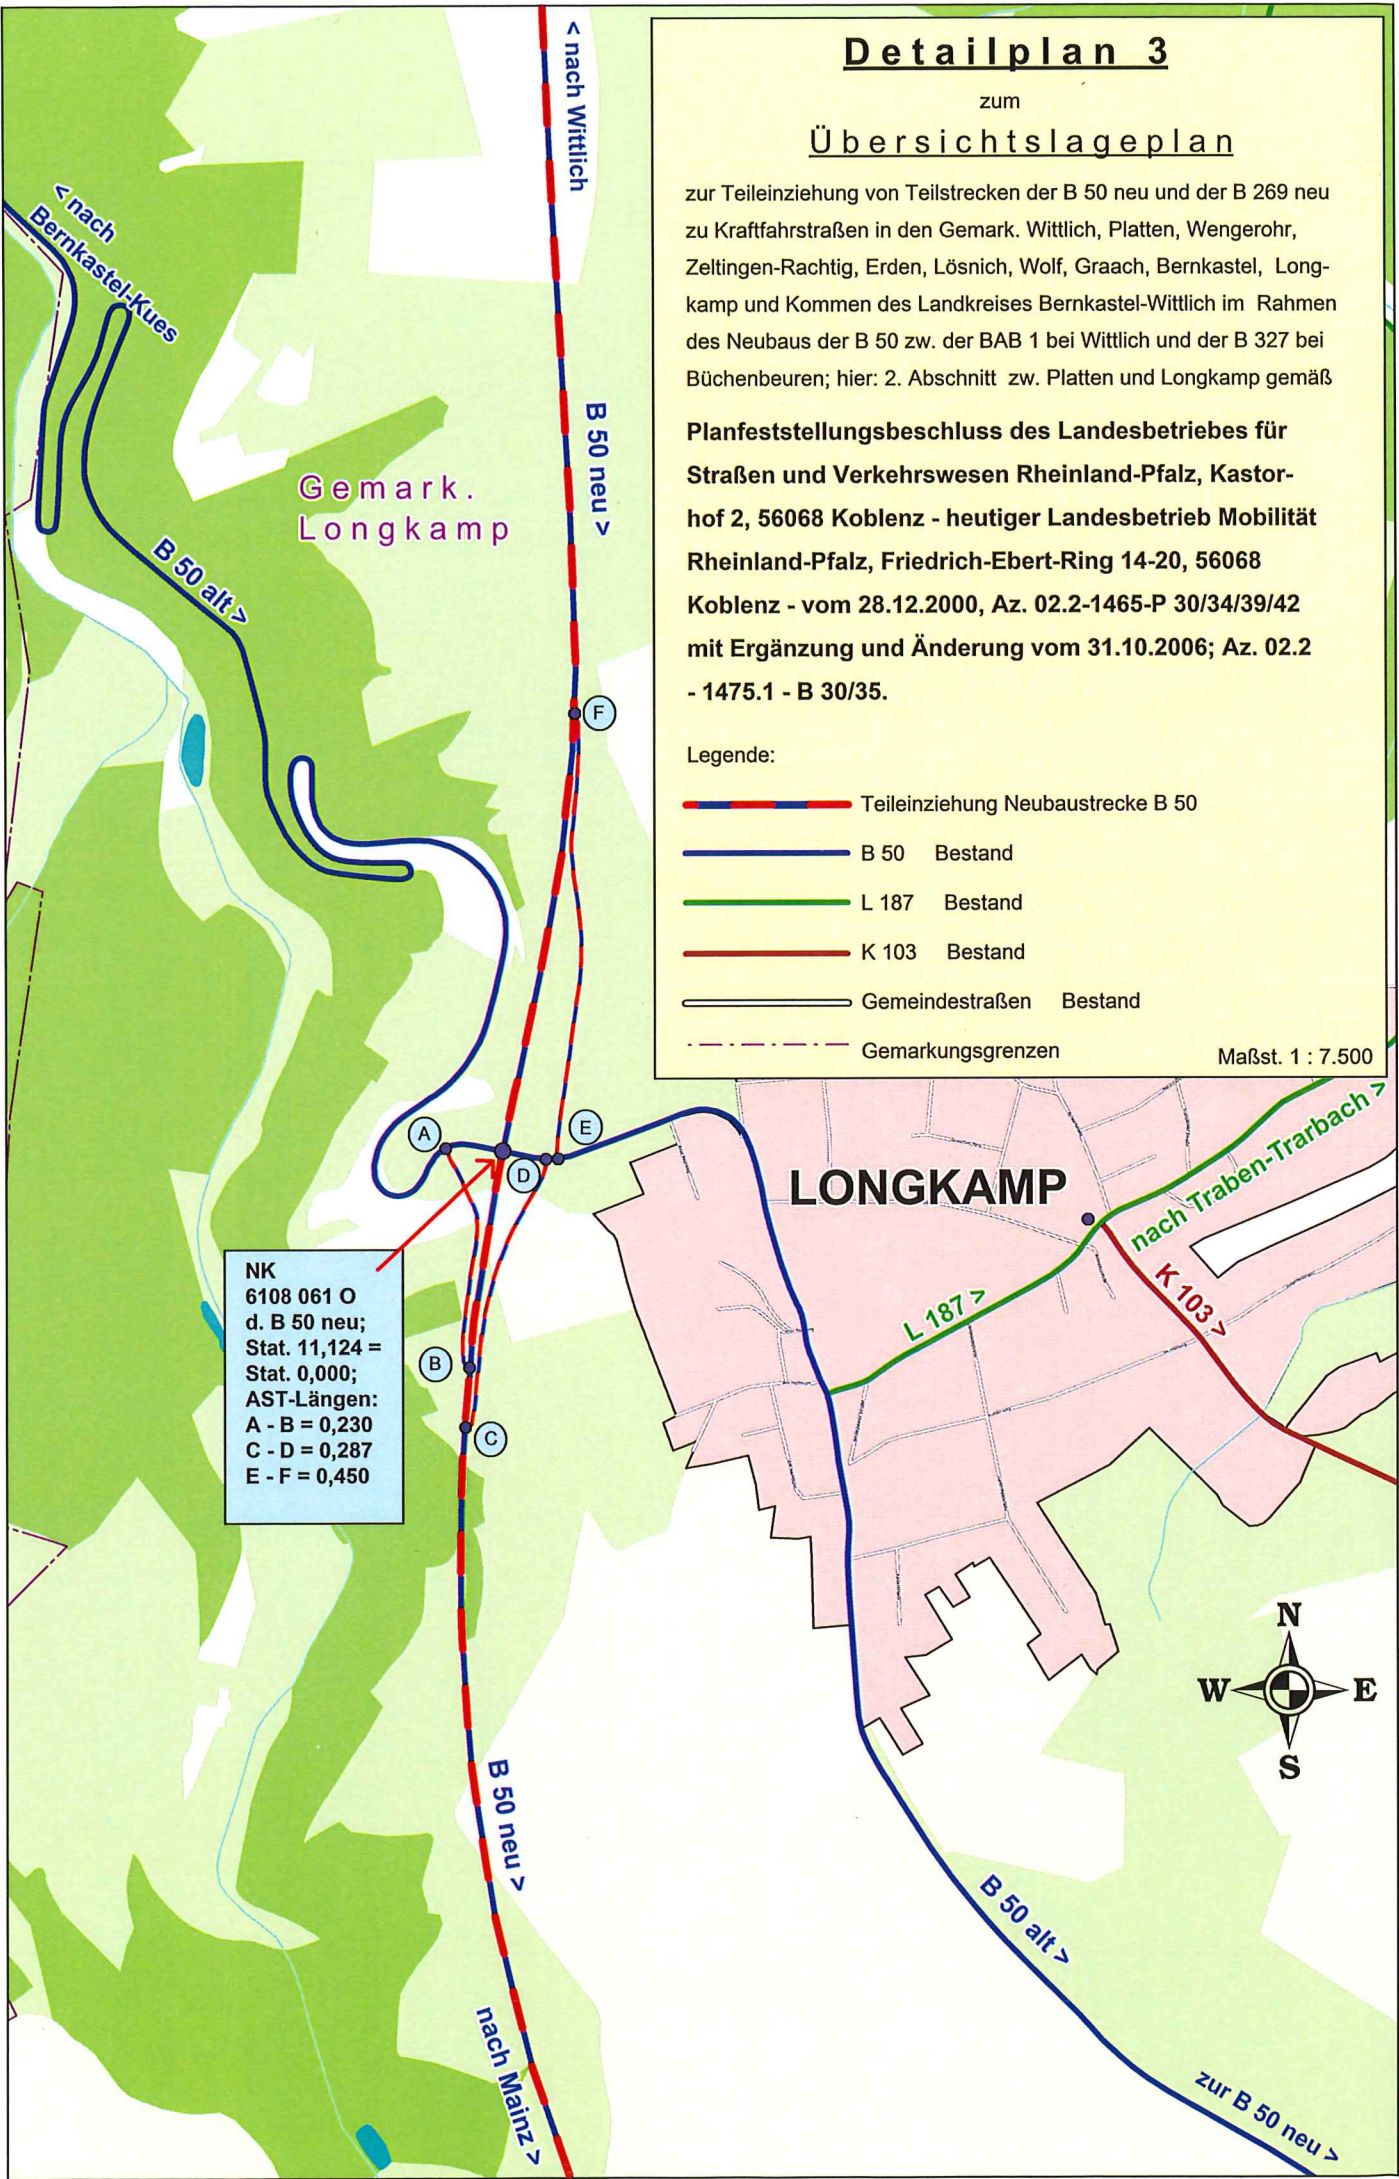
Detailplan 3

zum

Übersichtslageplan

zur Teileinziehung von Teilstrecken der B 50 neu und der B 269 neu zu Kraftfahrstraßen in den Gemark. Wittlich, Platten, Wengerohr, Zeltingen-Rachtig, Erden, Lösnich, Wolf, Graach, Bernkastel, Longkamp und Kommen des Landkreises Bernkastel-Wittlich im Rahmen des Neubaus der B 50 zw. der BAB 1 bei Wittlich und der B 327 bei Büchenbeuren; hier: 2. Abschnitt zw. Platten und Longkamp gemäß

Planfeststellungsbeschluss des Landesbetriebes für Straßen und Verkehrswesen Rheinland-Pfalz, Kastorhof 2, 56068 Koblenz - heutiger Landesbetrieb Mobilität Rheinland-Pfalz, Friedrich-Ebert-Ring 14-20, 56068 Koblenz - vom 28.12.2000, Az. 02.2-1465-P 30/34/39/42 mit Ergänzung und Änderung vom 31.10.2006; Az. 02.2 - 1475.1 - B 30/35.

Legende:

Teileinziehung Neubaustrecke B 50

B 50 Bestand

L 187 Bestand

K 103 Bestand

Gemeindestraßen Bestand

Gemarkungsgrenzen

Maßst. 1 : 7.500

< nach Wittlich

< nach Bernkastel-Kues

B 50 neu >

Gemark. Longkamp

B 50 alt >

F

A

E

D

LONGKAMP

nach Traben-Trarbach >

K 103 >

L 187 >

NK 6108 061 O d. B 50 neu; Stat. 11,124 = Stat. 0,000; AST-Längen: A - B = 0,230 C - D = 0,287 E - F = 0,450

B

C

N
W
E
S

B 50 neu >

B 50 alt >

nach Mainz >

zur B 50 neu >